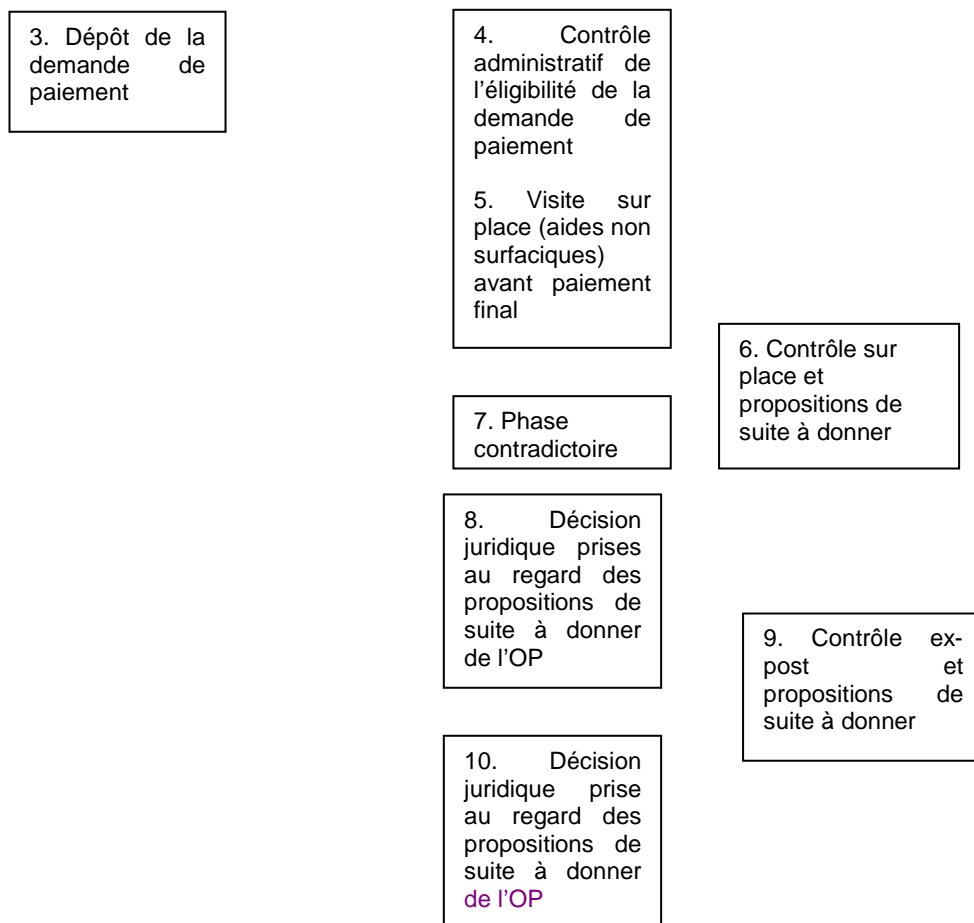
3. Dépôt de la demande de paiement

4. Contrôle administratif de l'éligibilité de la demande de paiement

5. Visite sur place (aides non surfaciques) avant paiement final

6. Contrôle sur place et propositions de suite à donner

7. Phase contradictoire

8. Décision juridique prises au regard des propositions de suite à donner de l'OP

9. Contrôle ex-post et propositions de suite à donner

10. Décision juridique prise au regard des propositions de suite à donner de l'OP